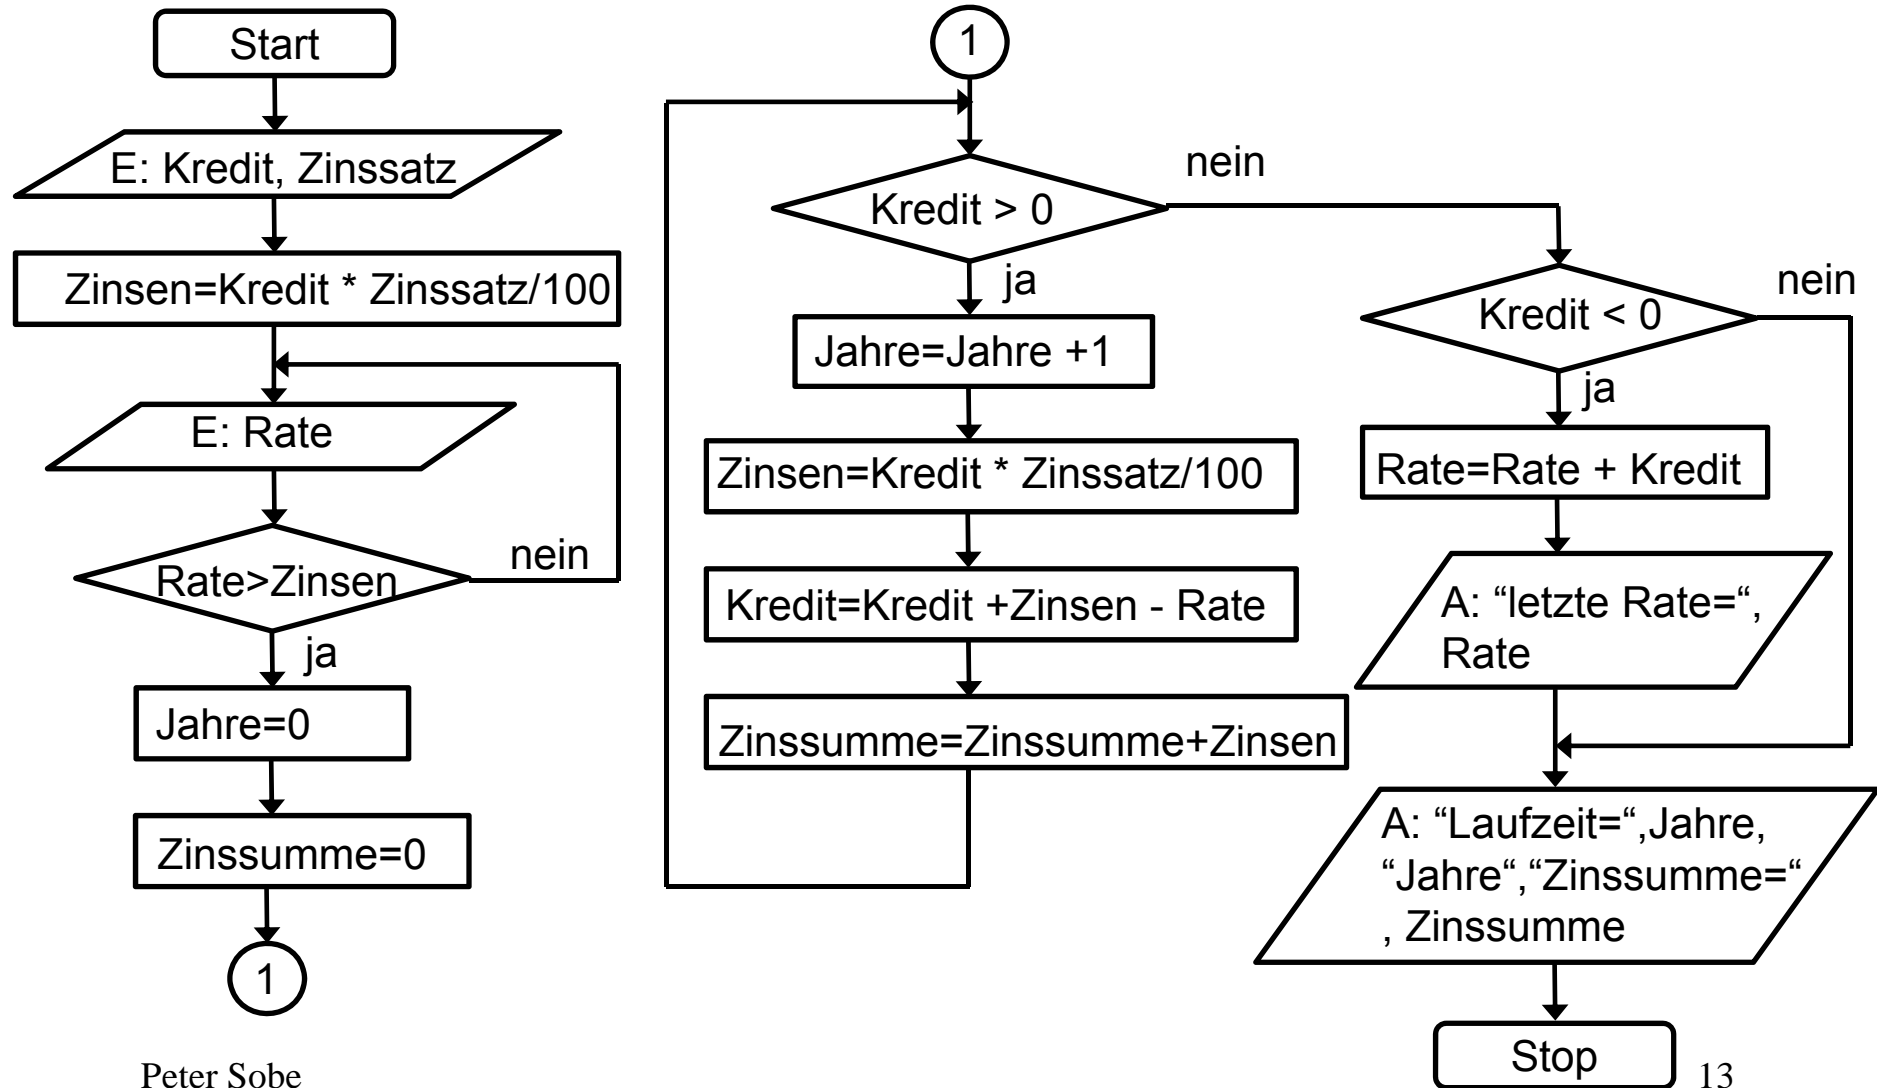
Start

E: Kredit, Zinssatz

Zinsen=Kredit * Zinssatz/100

E: Rate

Rate>Zinsen

nein

ja

Jahre=0

Zinssumme=0

1

1

Kredit > 0

nein

ja

Jahre=Jahre +1

Zinsen=Kredit * Zinssatz/100

Kredit=Kredit +Zinsen - Rate

Zinssumme=Zinssumme+Zinsen

Kredit < 0

nein

ja

Rate=Rate + Kredit

A: “letzte Rate=“, Rate

A: “Laufzeit=“,Jahre, “Jahre“,“Zinssumme=“ , Zinssumme

Stop

Peter Sobe

13